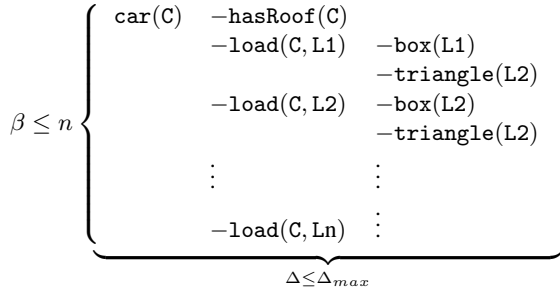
$\beta \leq n \left\{ \begin{array}{lll} \texttt{car(C)} & -\texttt{hasRoof(C)} & \\ & -\texttt{load(C,L1)} & -\texttt{box(L1)} \\ & & -\texttt{triangle(L2)} \\ & -\texttt{load(C,L2)} & -\texttt{box(L2)} \\ & & -\texttt{triangle(L2)} \\ & \vdots & \vdots \\ & -\texttt{load(C,Ln)} & \vdots \end{array} \right.$

$\underbrace{\phantom{xxxxxxxxxxxxxxxxxxxxxxxxxx}}_{\Delta \leq \Delta_{max}}$